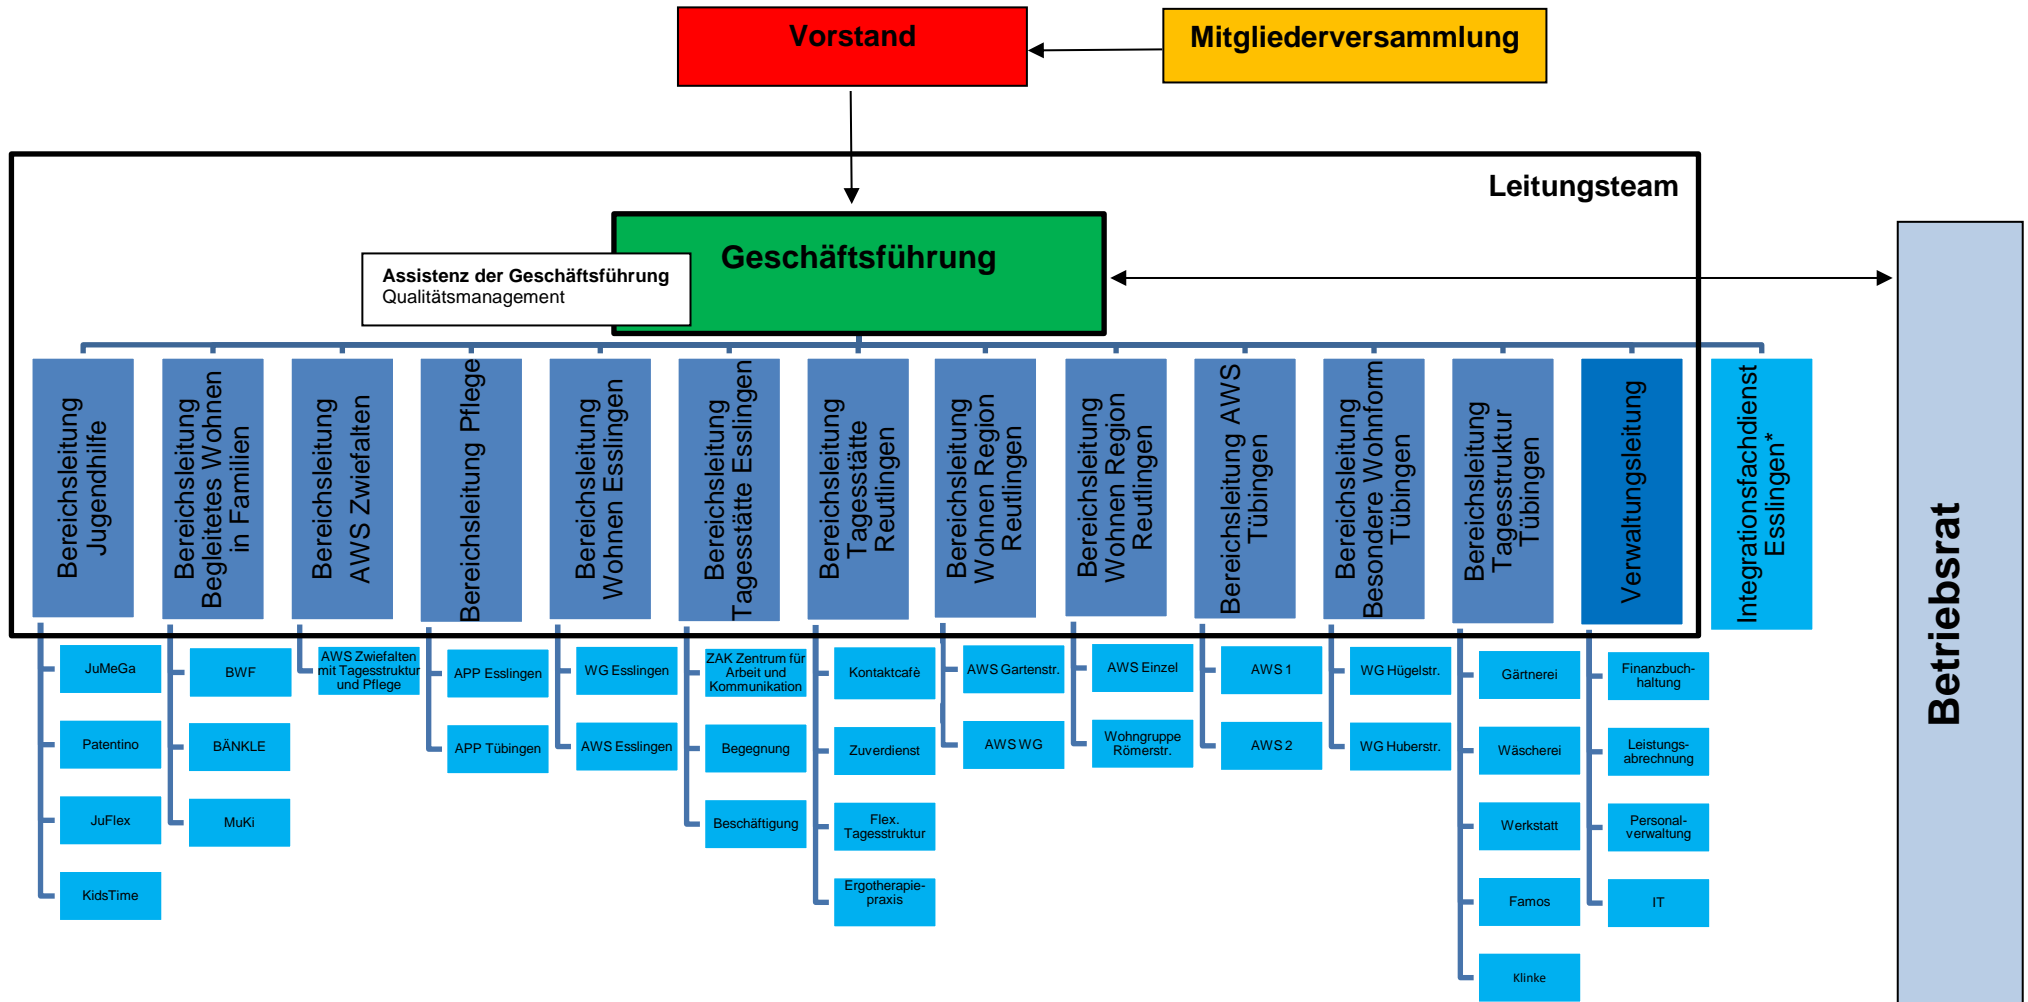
Vorstand

Mitgliederversammlung

Leitungsteam

Geschäftsführung

Assistenz der Geschäftsführung
Qualitätsmanagement

Betriebsrat

Bereichsleitung Jugendhilfe

JuMeGa
Patentino
JuFlex
KidsTime

Bereichsleitung Begleitetes Wohnen in Familien

BWF
BÄNKLE
MuKi

Bereichsleitung AWS Zwiefalten

AWS Zwiefalten mit Tagesstruktur und Pflege

Bereichsleitung Pflege

APP Esslingen
APP Tübingen

Bereichsleitung Wohnen Esslingen

WG Esslingen
AWS Esslingen

Bereichsleitung Tagesstätte Esslingen

ZAK Zentrum für Arbeit und Kommunikation
Begegnung
Beschäftigung

Bereichsleitung Tagesstätte Reutlingen

Kontaktcafè
Zuverdienst
Flex. Tagesstruktur
Ergotherapiepraxis

Bereichsleitung Wohnen Region Reutlingen

AWS Gartenstr.
AWS WG

Bereichsleitung Wohnen Region Reutlingen

AWS Einzel
Wohngruppe Römerstr.

Bereichsleitung AWS Tübingen

AWS 1
AWS 2

Bereichsleitung Besondere Wohnform Tübingen

WG Hügelstr.
WG Huberstr.

Bereichsleitung Tagesstruktur Tübingen

Gärtnerei
Wäscherei
Werkstatt
Famos
Klinke

Verwaltungsleitung

Finanzbuchhaltung
Leistungsabrechnung
Personalverwaltung
IT

Integrationsfachdienst Esslingen*